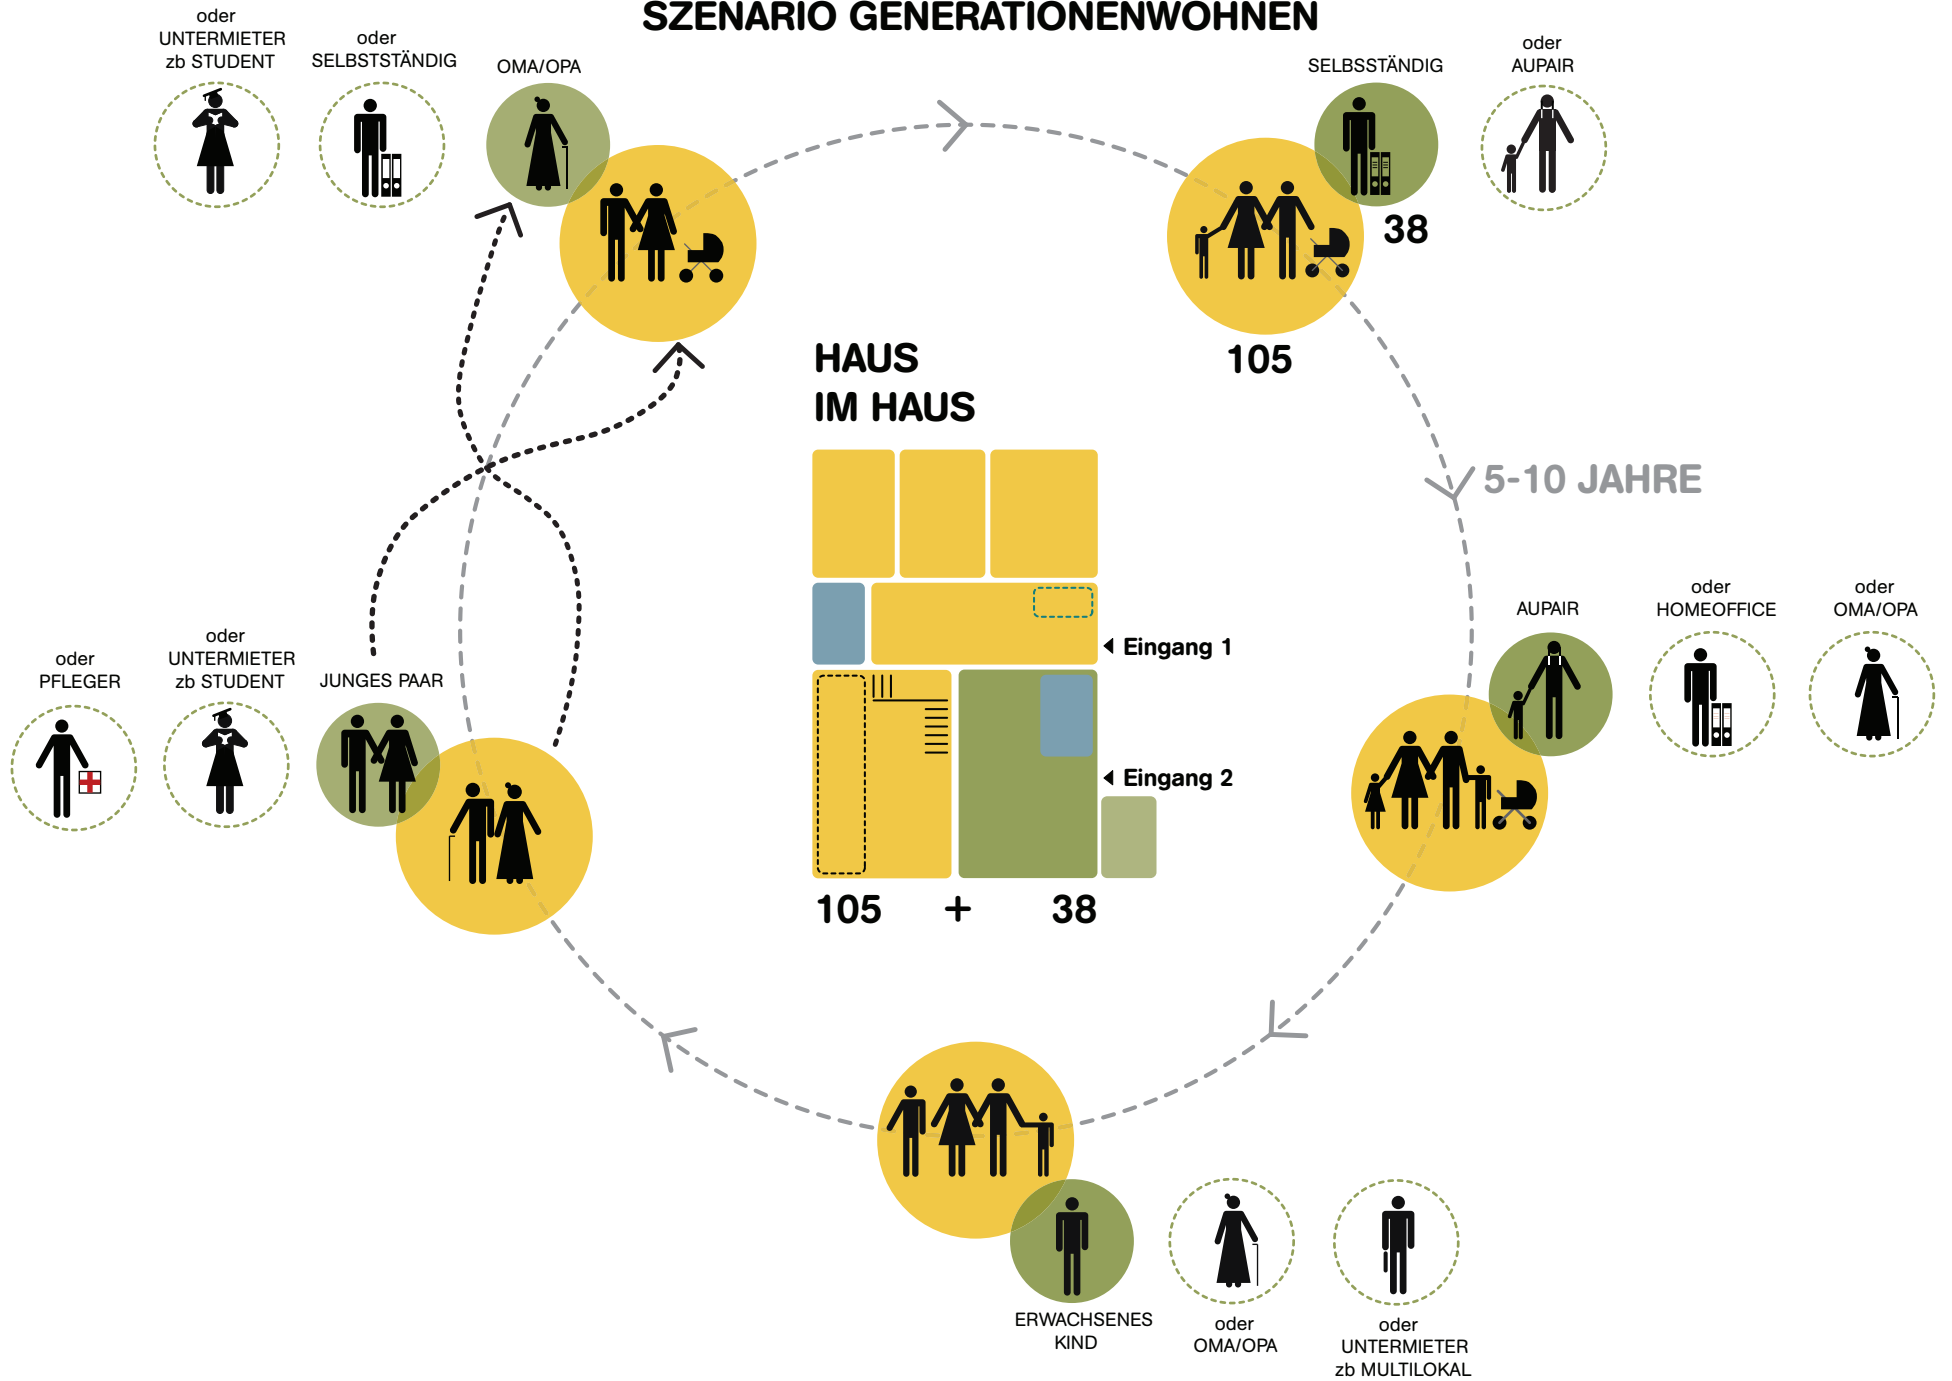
SZENARIO GENERATIONENWOHNEN

oder UNTERMIETER zb STUDENT

oder SELBSTSTÄNDIG

OMA/OPA

SELBSSTÄNDIG

oder AUPAIR

38

105

HAUS
IM HAUS

5-10 JAHRE

Eingang 1

Eingang 2

105 + 38

AUPAIR

oder HOMEOFFICE

oder OMA/OPA

oder PFLEGER

oder UNTERMIETER zb STUDENT

JUNGES PAAR

ERWACHSENES KIND

oder OMA/OPA

oder UNTERMIETER zb MULTILOKAL